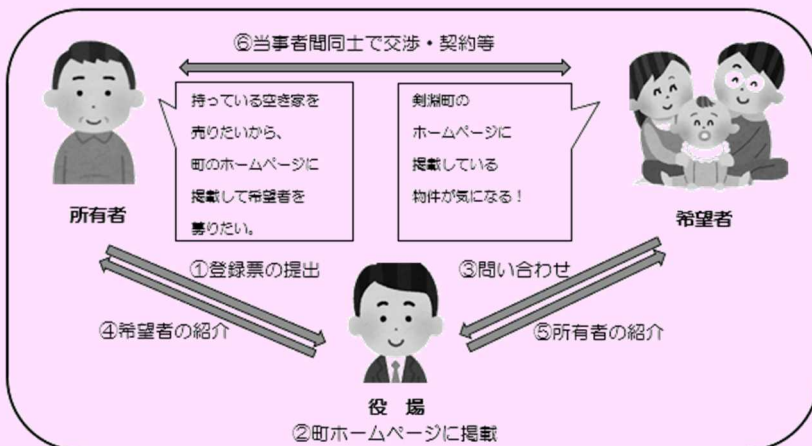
⑥当事者間同士で交渉・契約等

持っている空き家を売りたいから、町のホームページに掲載して希望者を募りたい。

剣淵町のホームページに掲載している物件が気になる！

所有者

希望者

①登録票の提出

③問い合わせ

④希望者の紹介

⑤所有者の紹介

役場

②町ホームページに掲載